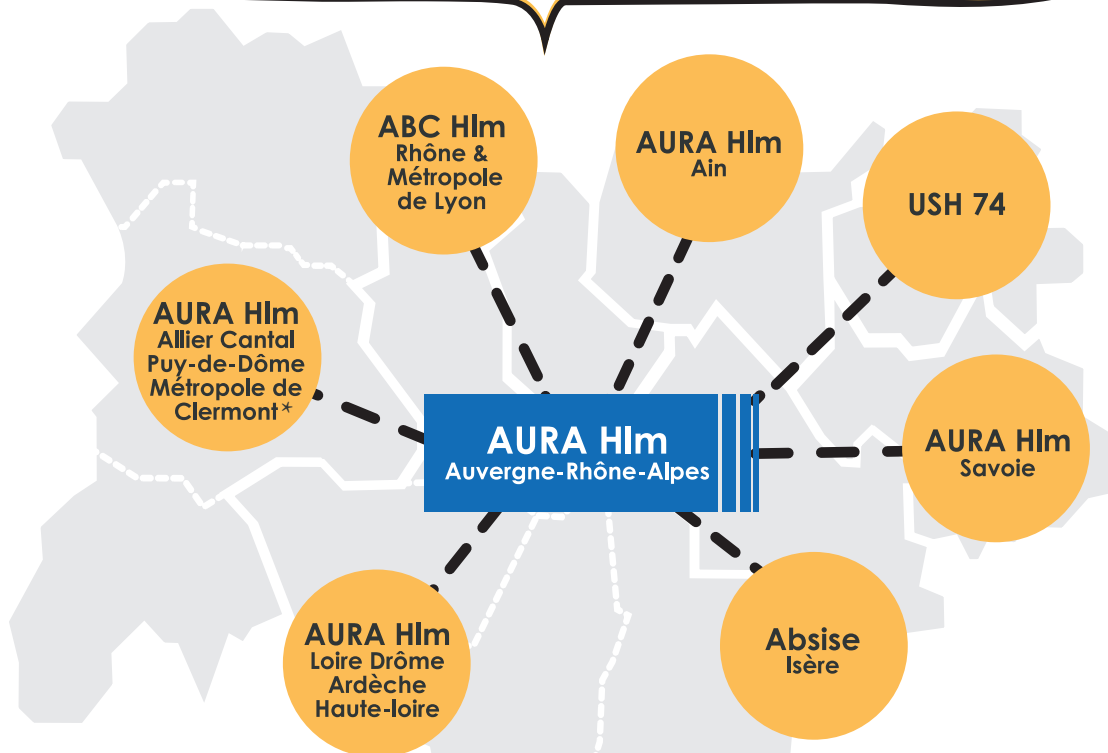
ABC Hlm
Rhône & Métropole de Lyon

AURA Hlm
Ain

USH 74

AURA Hlm
Allier Cantal Puy-de-Dôme Métropole de Clermont*

AURA Hlm
Auvergne-Rhône-Alpes

AURA Hlm
Savoie

AURA Hlm
Loire Drôme Ardèche Haute-loire

Absise
Isère